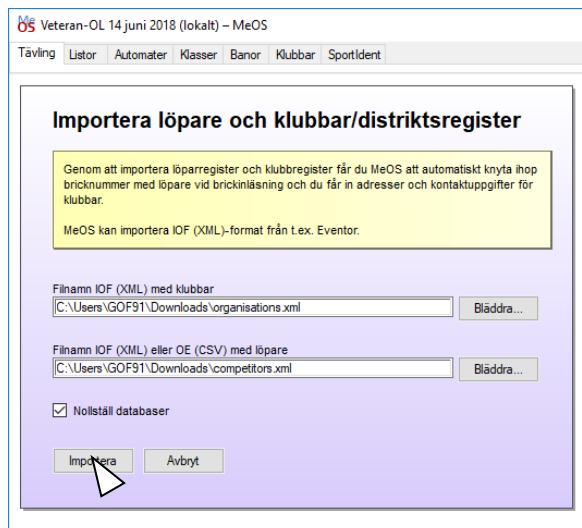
MeOS Veteran-OL 14 juni 2018 (lokalt) – MeOS

Tävling | Listor | Automater | Klasser | Banor | Klubbar | SportIdent

Importera löpare och klubbar/distriktsregister

Genom att importera löparregister och klubbregister får du MeOS att automatiskt knyta ihop bricknummer med löpare vid brickinläsning och du får in adresser och kontaktuppgifter för klubbar.

MeOS kan importera IOF (XML)-format från t.ex. Eventor.

Filnamn IOF (XML) med klubbar

C:\Users\GOF91\Downloads\organisations.xml

Bläddra...

Filnamn IOF (XML) eller OE (CSV) med löpare

C:\Users\GOF91\Downloads\competitors.xml

Bläddra...

Nollställ databaser

Importera

Avbryt